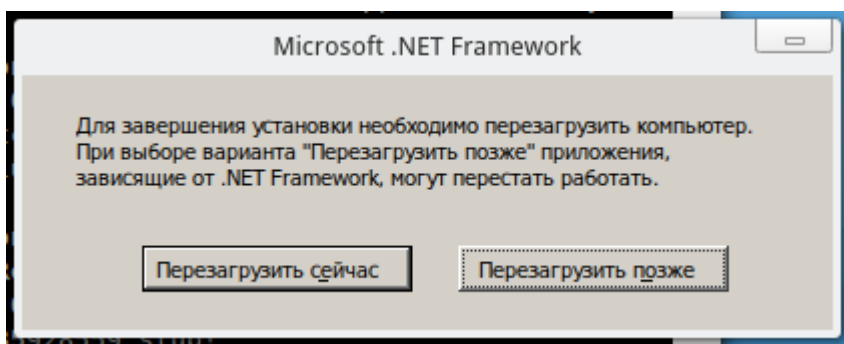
Microsoft .NET Framework

Для завершения установки необходимо перезагрузить компьютер. При выборе варианта "Перезагрузить позже" приложения, зависящие от .NET Framework, могут перестать работать.

Перезагрузить сейчас

Перезагрузить позже